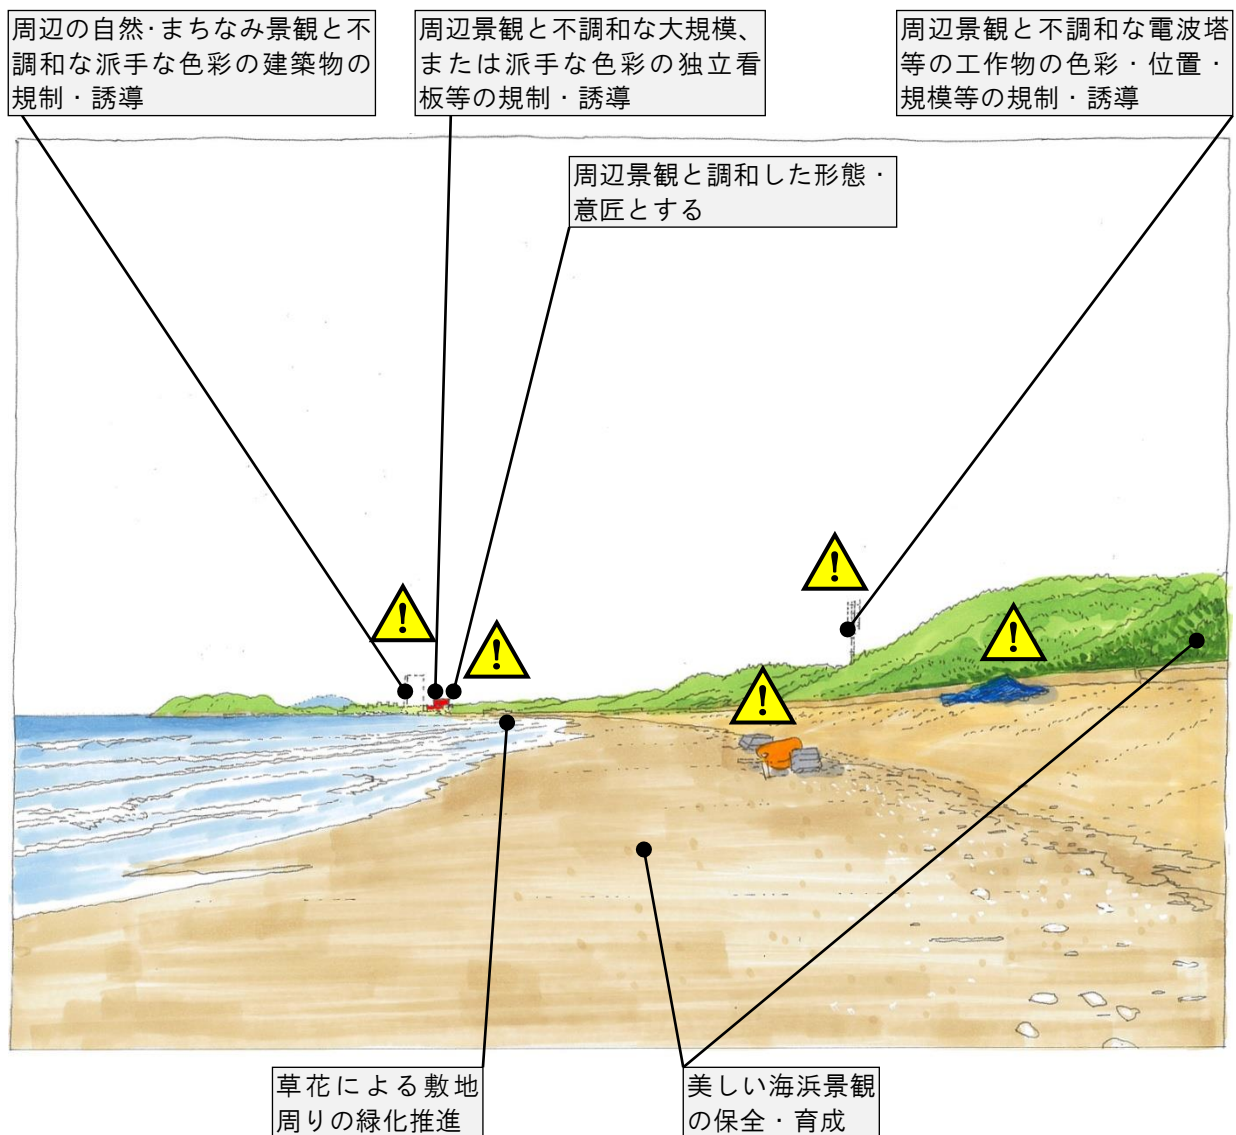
周辺の自然·まちなみ景観と不調和な派手な色彩の建築物の規制・誘導

周辺景観と不調和な大規模、または派手な色彩の独立看板等の規制・誘導

周辺景観と不調和な電波塔等の工作物の色彩・位置・規模等の規制・誘導

周辺景観と調和した形態・意匠とする

草花による敷地周りの緑化推進

美しい海浜景観の保全・育成